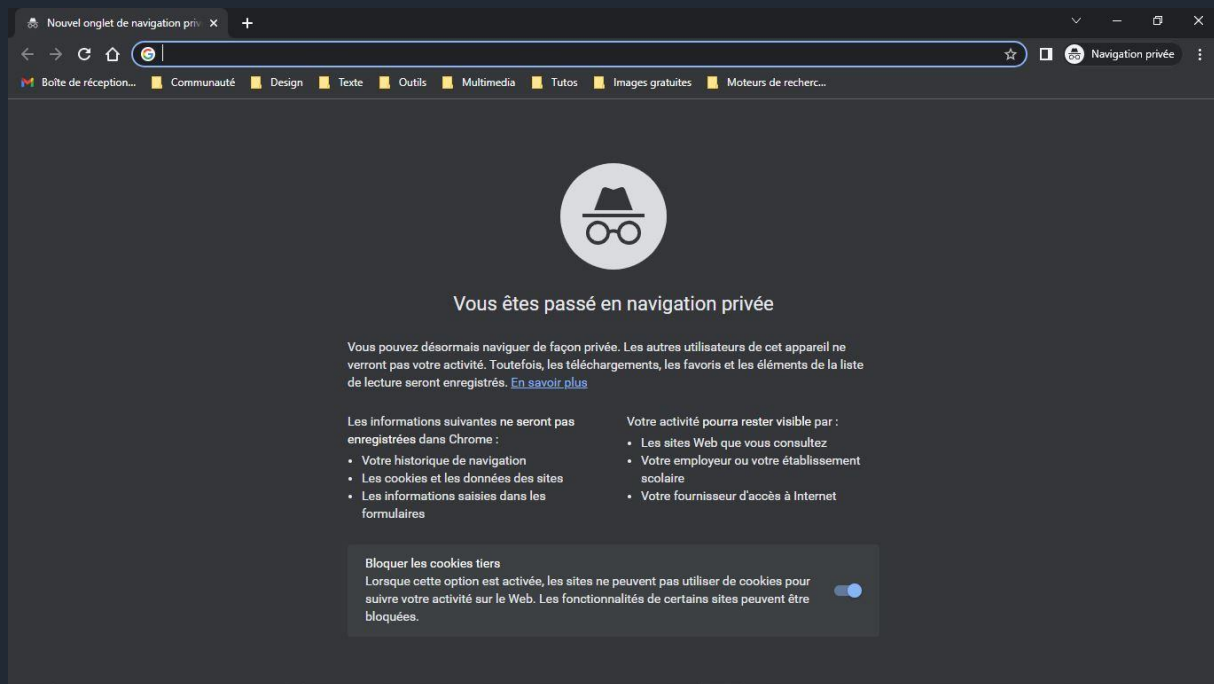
Nouvel onglet de navigation priv ×
+

Navigation privée

Boîte de réception... Communauté Design Texte Outils Multimedia Tutos Images gratuites Moteurs de recherc...

Vous êtes passé en navigation privée

Vous pouvez désormais naviguer de façon privée. Les autres utilisateurs de cet appareil ne verront pas votre activité. Toutefois, les téléchargements, les favoris et les éléments de la liste de lecture seront enregistrés. En savoir plus

Les informations suivantes ne seront pas enregistrées dans Chrome :
• Votre historique de navigation
• Les cookies et les données des sites
• Les informations saisies dans les formulaires

Votre activité pourra rester visible par :
• Les sites Web que vous consultez
• Votre employeur ou votre établissement scolaire
• Votre fournisseur d'accès à Internet

Bloquer les cookies tiers
Lorsque cette option est activée, les sites ne peuvent pas utiliser de cookies pour suivre votre activité sur le Web. Les fonctionnalités de certains sites peuvent être bloquées.